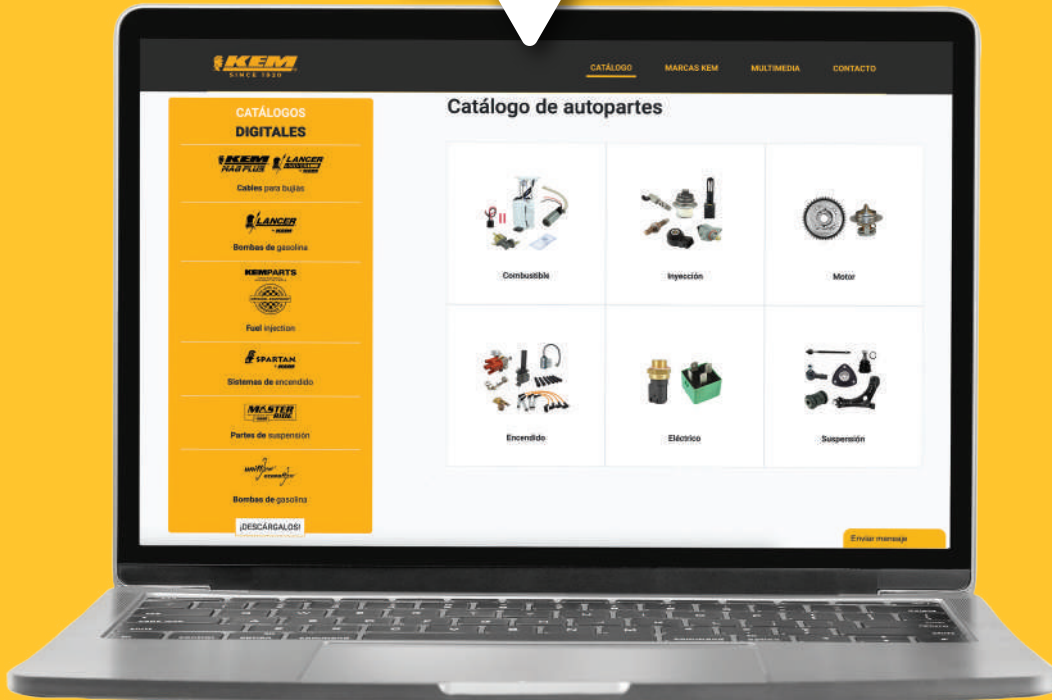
KEM
SINCE 1930

CATÁLOGO
MARCAS KEM
MULTIMEDIA
CONTACTO

CATÁLOGOS
DIGITALES

KEM MAG PLUS
LANCER

Cables para bujías

LANCER

Bombas de gasolina

KEMPARTS

Fuel injection

SPARTAN

Sistemas de encendido

MASTER

Partes de suspensión

Bombas de gasolina

¡DESCÁRGALOS!

Catálogo de autopartes

Combustible
Inyección
Motor
Encendido
Eléctrico
Suspensión

Enviar mensaje